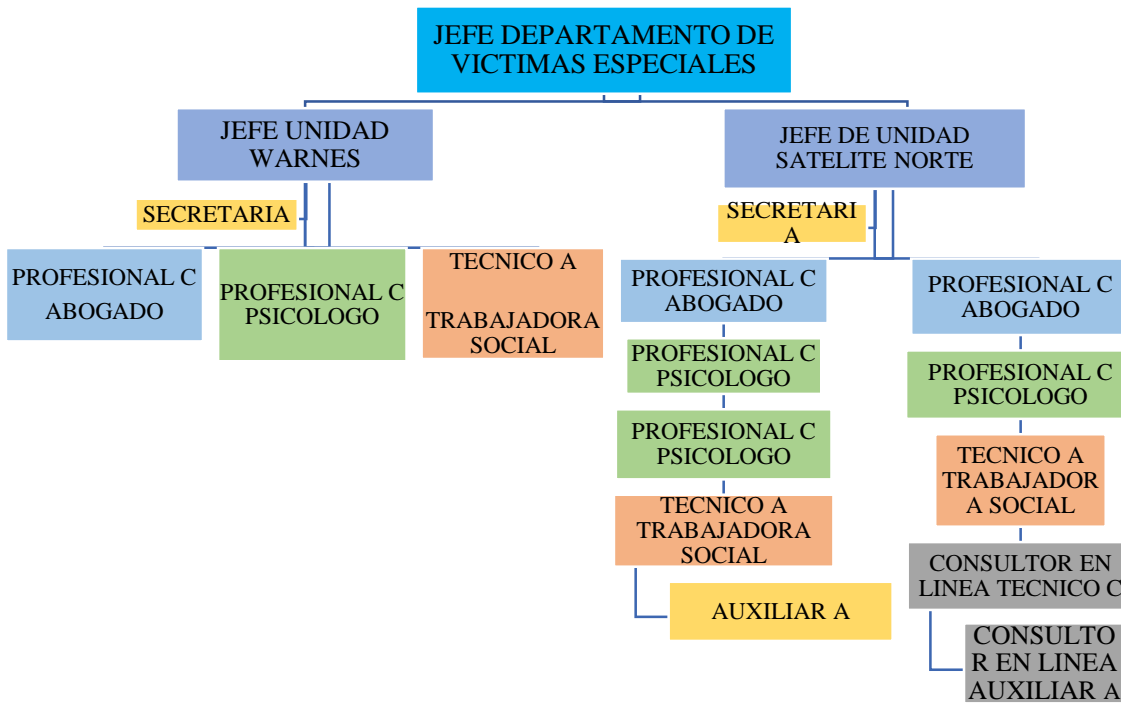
JEFE DEPARTAMENTO DE VICTIMAS ESPECIALES

JEFE UNIDAD WARNES

SECRETARIA

PROFESIONAL C ABOGADO

PROFESIONAL C PSICOLOGO

TECNICO A

TRABAJADORA SOCIAL

JEFE DE UNIDAD SATELITE NORTE

SECRETARI A

PROFESIONAL C ABOGADO

PROFESIONAL C PSICOLOGO

PROFESIONAL C PSICOLOGO

TECNICO A TRABAJADORA SOCIAL

AUXILIAR A

PROFESIONAL C ABOGADO

PROFESIONAL C PSICOLOGO

TECNICO A TRABAJADOR A SOCIAL

CONSULTOR EN LINEA TECNICO C

CONSULTO R EN LINEA AUXILIAR A